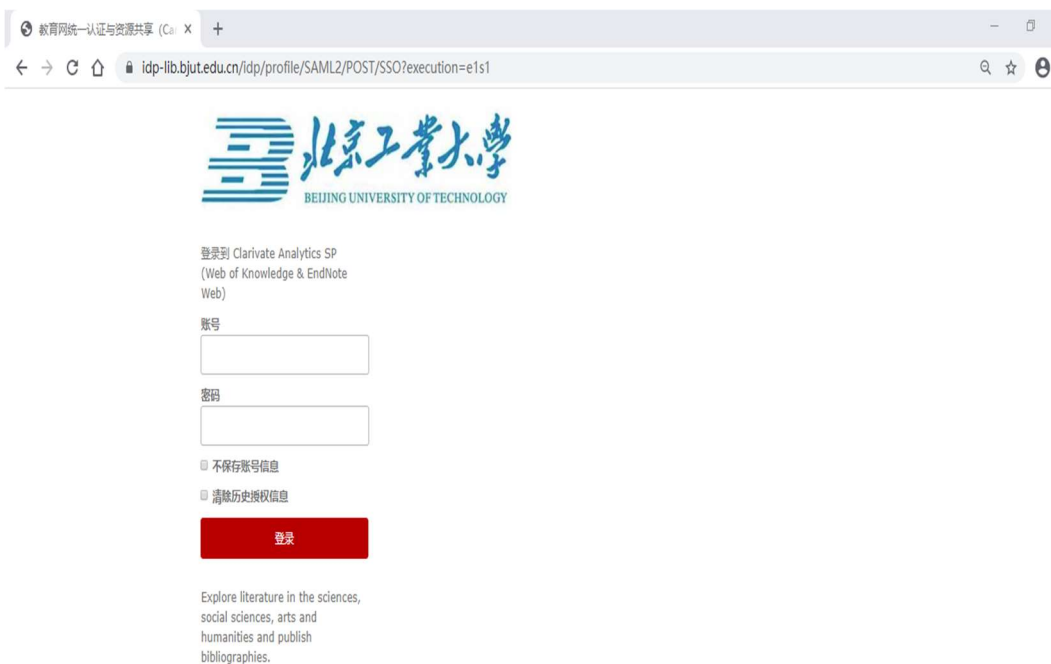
教育网统一认证与资源共享 (Ca ×

idp-lib.bjut.edu.cn/idp/profile/SAML2/POST/SSO?execution=e1s1

北京工業大學
BEIJING UNIVERSITY OF TECHNOLOGY

登录到 Clarivate Analytics SP (Web of Knowledge & EndNote Web)

账号

密码

不保存账号信息

清除历史授权信息

登录

Explore literature in the sciences, social sciences, arts and humanities and publish bibliographies.